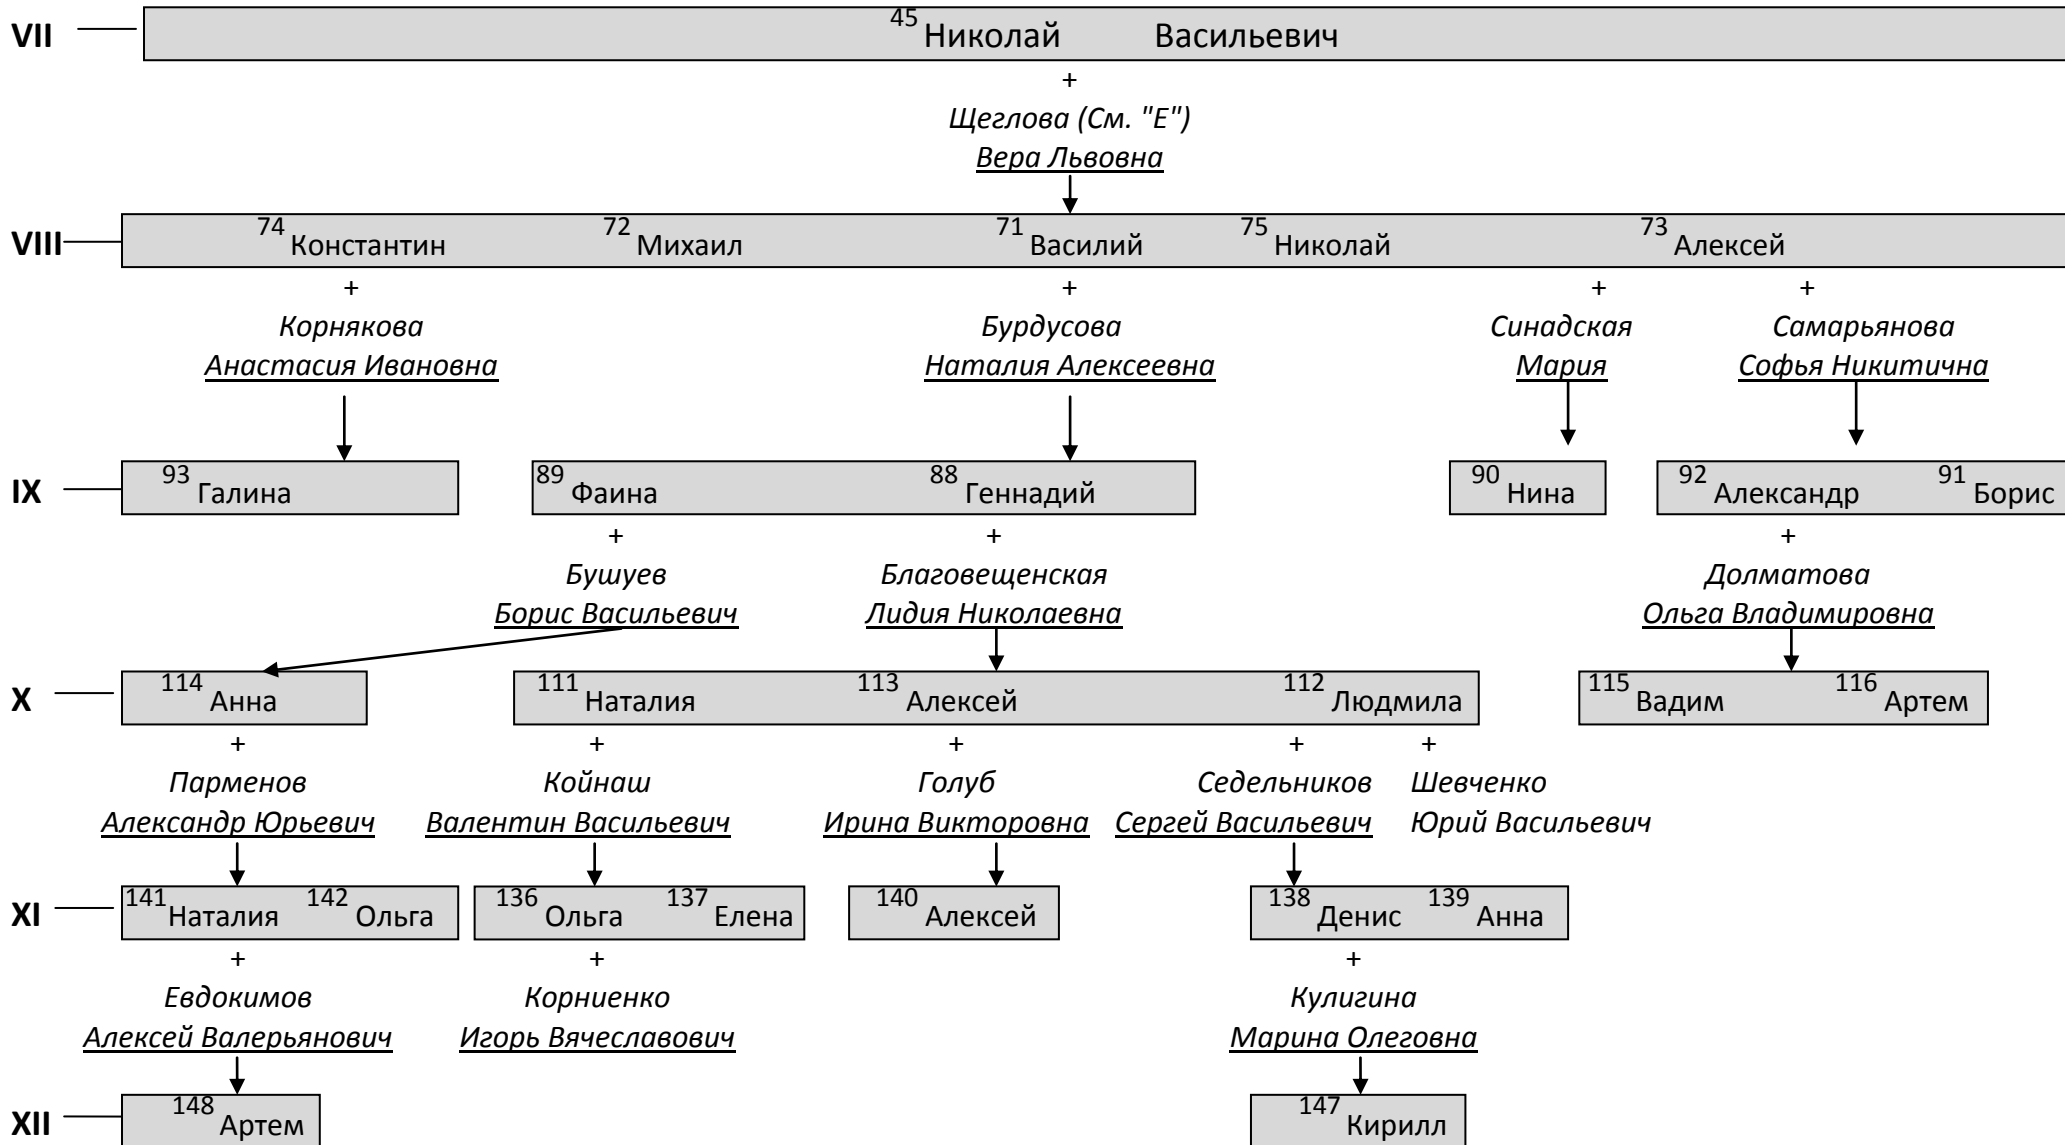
VII
$^{45}$Николай Васильевич
+
Щеглова (См. "Е")
Вера Львовна

VIII
$^{74}$Константин $^{72}$Михаил $^{71}$Василий $^{75}$Николай $^{73}$Алексей
+
Корнякова
Анастасия Ивановна
+
Бурдусова
Наталия Алексеевна
+
Синадская
Мария
+
Самарьянова
Софья Никитична

IX
$^{93}$Галина
$^{89}$Фаина $^{88}$Геннадий
$^{90}$Нина
$^{92}$Александр $^{91}$Борис
+
Бушуев
Борис Васильевич
+
Благовещенская
Лидия Николаевна
+
Долматова
Ольга Владимировна

X
$^{114}$Анна
$^{111}$Наталия $^{113}$Алексей $^{112}$Людмила
$^{115}$Вадим $^{116}$Артем
+
Парменов
Александр Юрьевич
+
Койнаш
Валентин Васильевич
+
Голуб
Ирина Викторовна
+
Седельников
Сергей Васильевич
+
Шевченко
Юрий Васильевич

XI
$^{141}$Наталия $^{142}$Ольга
$^{136}$Ольга $^{137}$Елена
$^{140}$Алексей
$^{138}$Денис $^{139}$Анна
+
Евдокимов
Алексей Валерьянович
+
Корниенко
Игорь Вячеславович
+
Кулигина
Марина Олеговна

XII
$^{148}$Артем
$^{147}$Кирилл